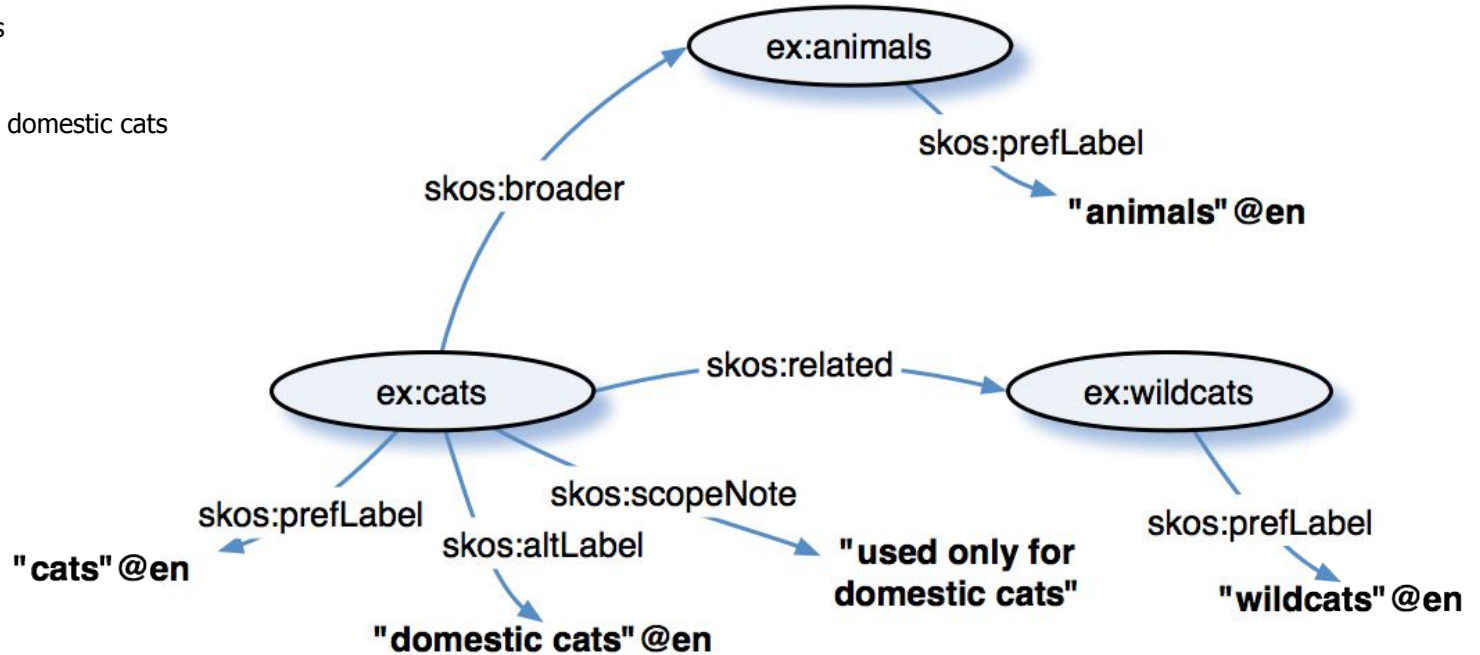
s

domestic cats

ex:animals

skos:prefLabel

"animals"@en

skos:broader

ex:cats

skos:related

ex:wildcats

skos:prefLabel

skos:altLabel

skos:scopeNote

"cats"@en

"domestic cats"@en

"used only for domestic cats"

skos:prefLabel

"wildcats"@en